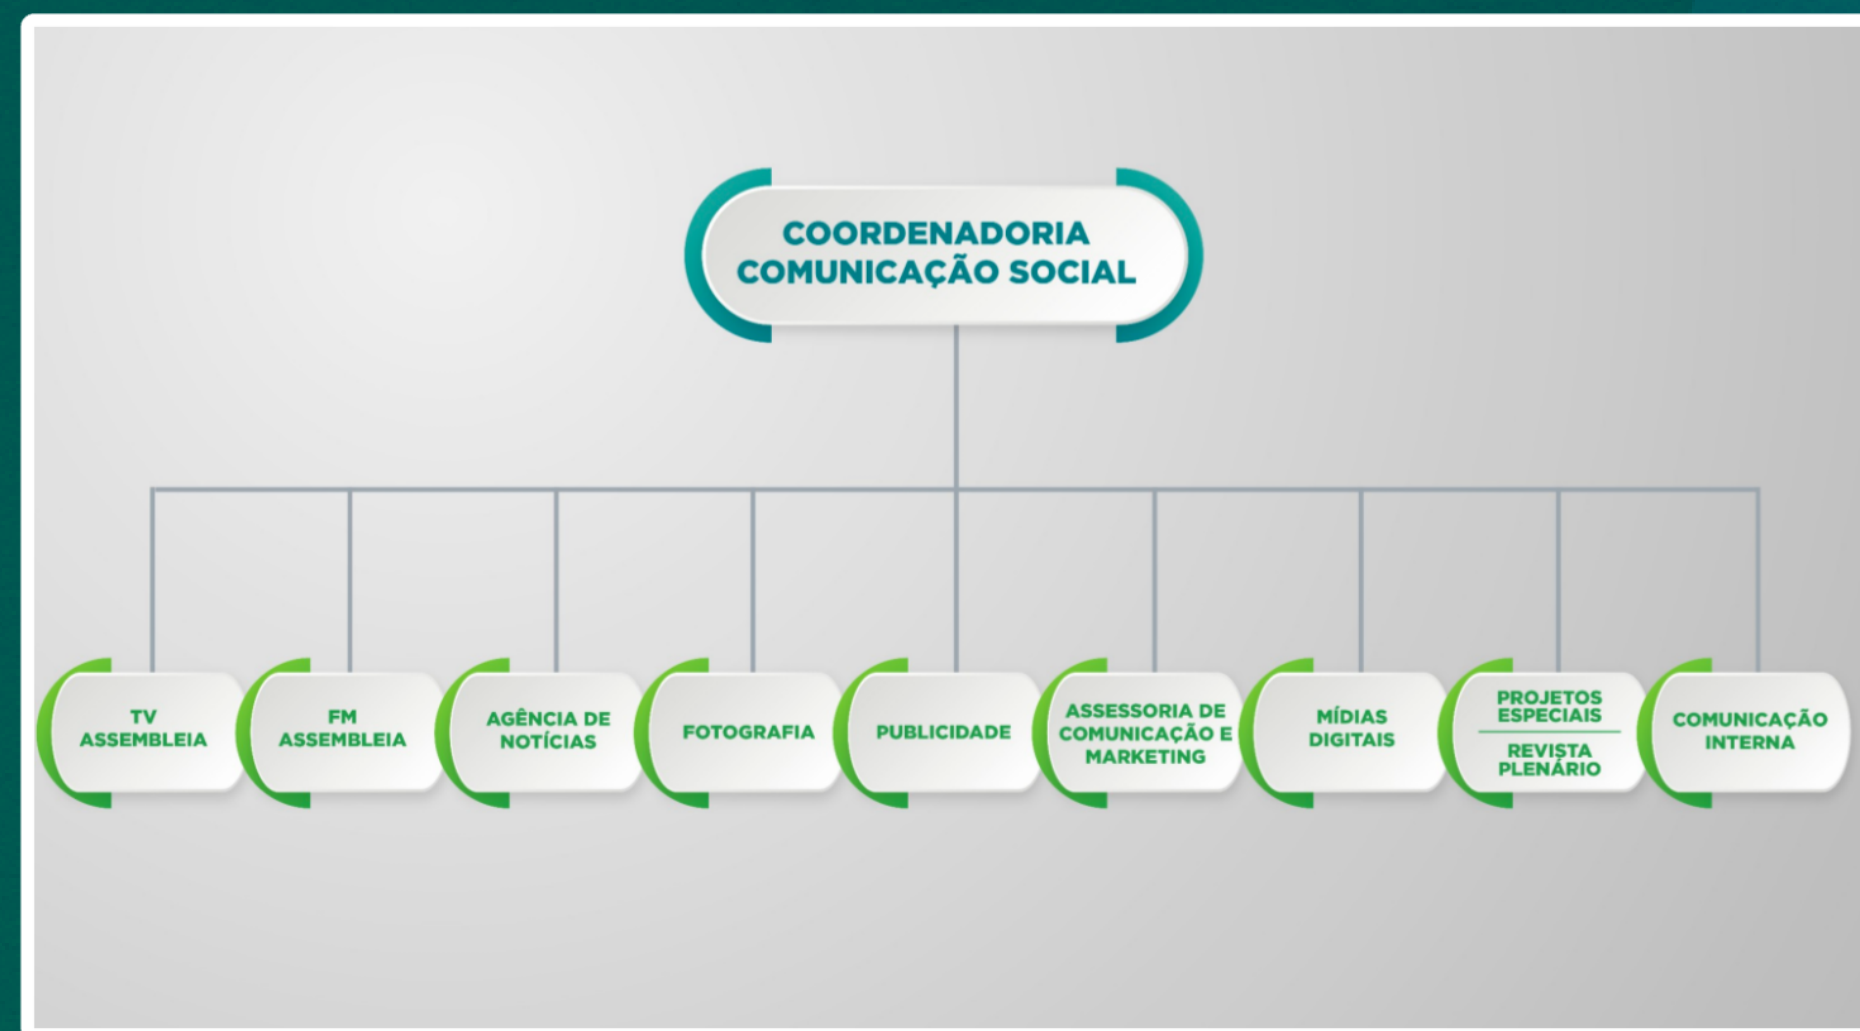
COORDENADORIA
COMUNICAÇÃO SOCIAL

TV ASSEMBLEIA

FM ASSEMBLEIA

AGÊNCIA DE NOTÍCIAS

FOTOGRAFIA

PUBLICIDADE

ASSESSORIA DE COMUNICAÇÃO E MARKETING

MÍDIAS DIGITAIS

PROJETOS ESPECIAIS

REVISTA PLENÁRIO

COMUNICAÇÃO INTERNA